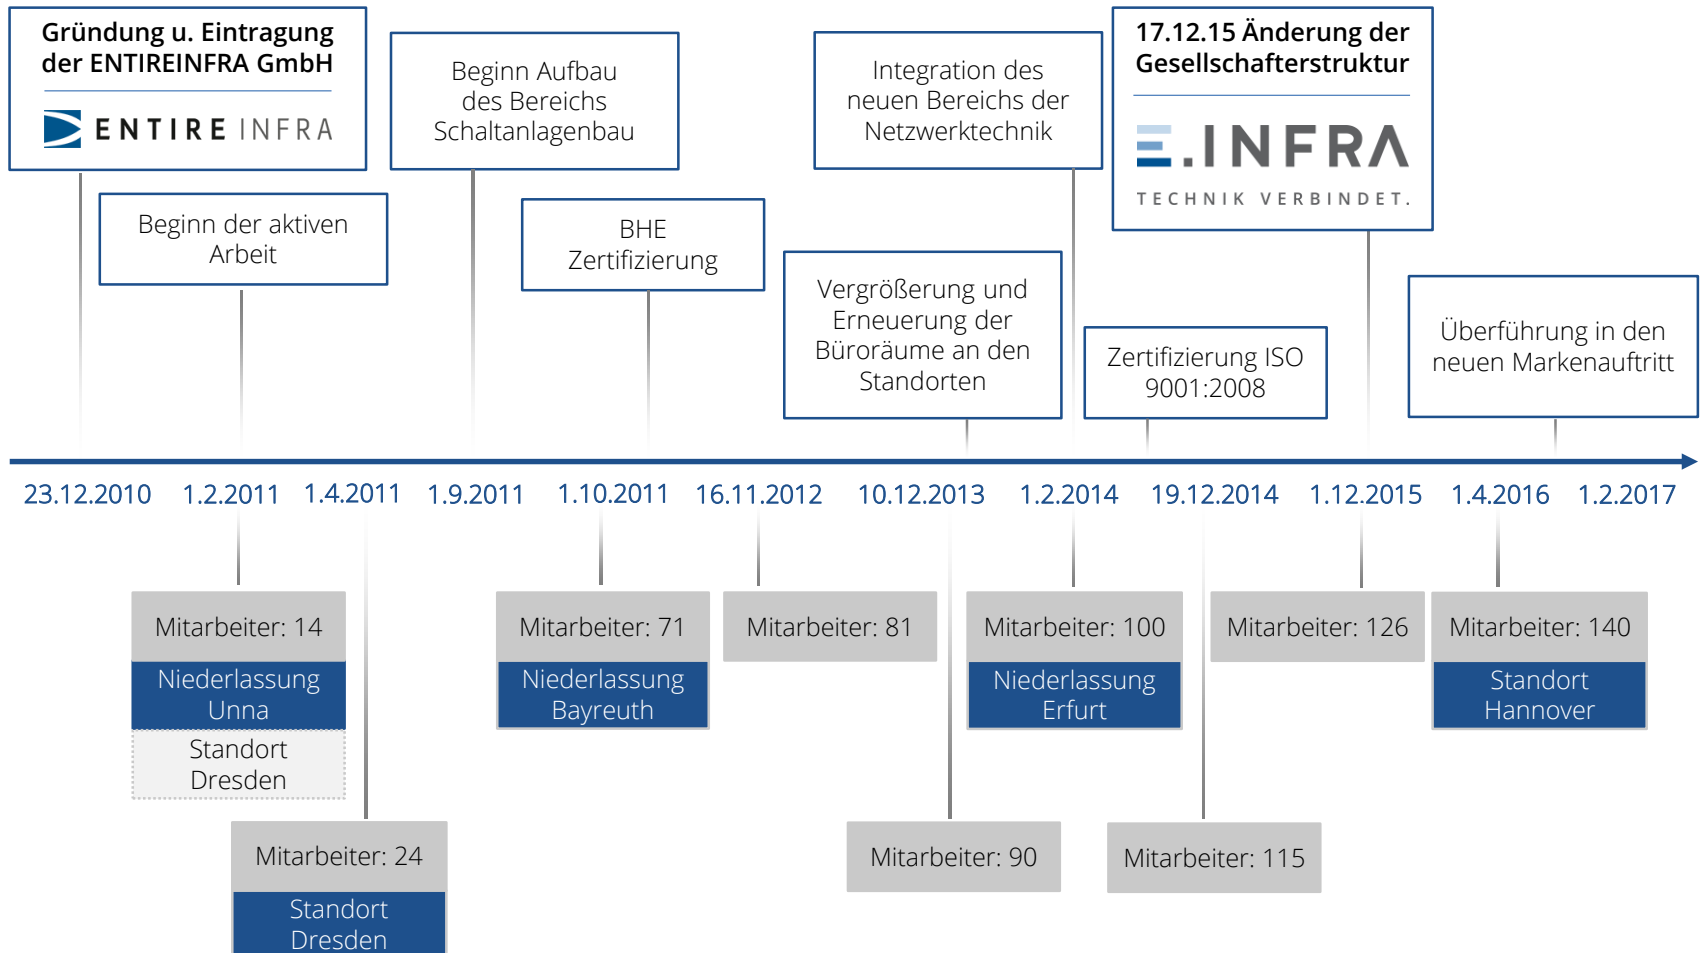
Gründung u. Eintragung der ENTIREINFRA GmbH

ENTIRE INFRA

Beginn der aktiven Arbeit

Beginn Aufbau des Bereichs Schaltanlagenbau

BHE Zertifizierung

Integration des neuen Bereichs der Netzwerktechnik

Vergrößerung und Erneuerung der Büroräume an den Standorten

17.12.15 Änderung der Gesellschafterstruktur

E.INFRA

TECHNIK VERBINDET.

Zertifizierung ISO 9001:2008

Überführung in den neuen Markenauftritt

23.12.2010 1.2.2011 1.4.2011 1.9.2011 1.10.2011 16.11.2012 10.12.2013 1.2.2014 19.12.2014 1.12.2015 1.4.2016 1.2.2017

Mitarbeiter: 14

Niederlassung Unna

Standort Dresden

Mitarbeiter: 24

Standort Dresden

Mitarbeiter: 71

Niederlassung Bayreuth

Mitarbeiter: 81

Mitarbeiter: 90

Mitarbeiter: 100

Niederlassung Erfurt

Mitarbeiter: 115

Mitarbeiter: 126

Mitarbeiter: 140

Standort Hannover